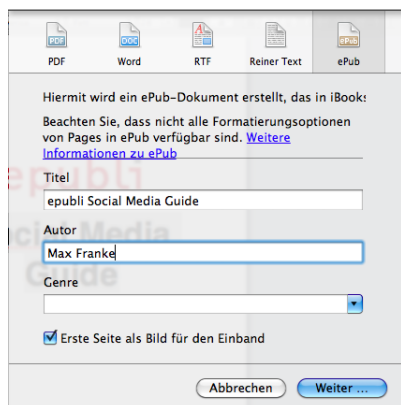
PDF
DOC
Word
RTF
Reiner Text
ePub
ePub

Hiermit wird ein ePub-Dokument erstellt, das in iBooks

Beachten Sie, dass nicht alle Formatierungsoptionen von Pages in ePub verfügbar sind. Weitere Informationen zu ePub

Titel
epubli Social Media Guide

Autor
Max Franke

Genre

Erste Seite als Bild für den Einband

Abbrechen
Weiter ...